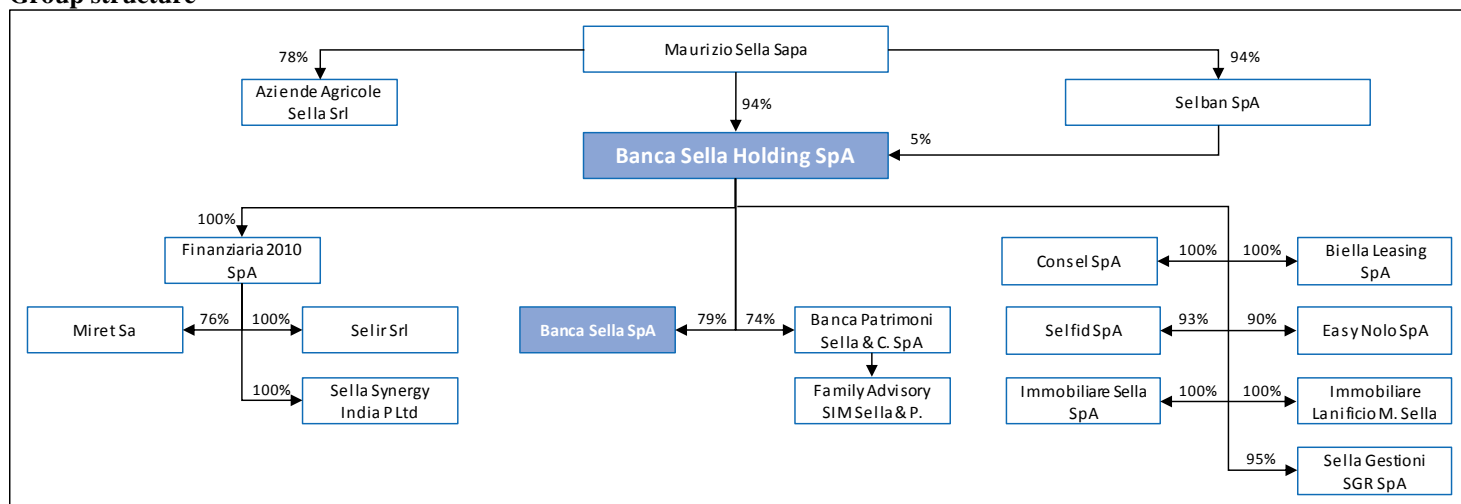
Group structure

Maurizio Sella Sapa

78%

Aziende Agricole Sella Srl

94%

94%

Selban SpA

5%

Banca Sella Holding SpA

100%

Finanziaria 2010 SpA

Miret Sa

76%

100%

Selir Srl

100%

Sella Synergy India P Ltd

Banca Sella SpA

79%

74%

Banca Patrimoni Sella & C. SpA

Family Advisory SIM Sella & P.

Consel SpA

100%

100%

Biella Leasing SpA

Selfid SpA

93%

90%

Easy Nolo SpA

Immobiliare Sella SpA

100%

100%

Immobiliare Lanificio M. Sella

95%

Sella Gestioni SGR SpA